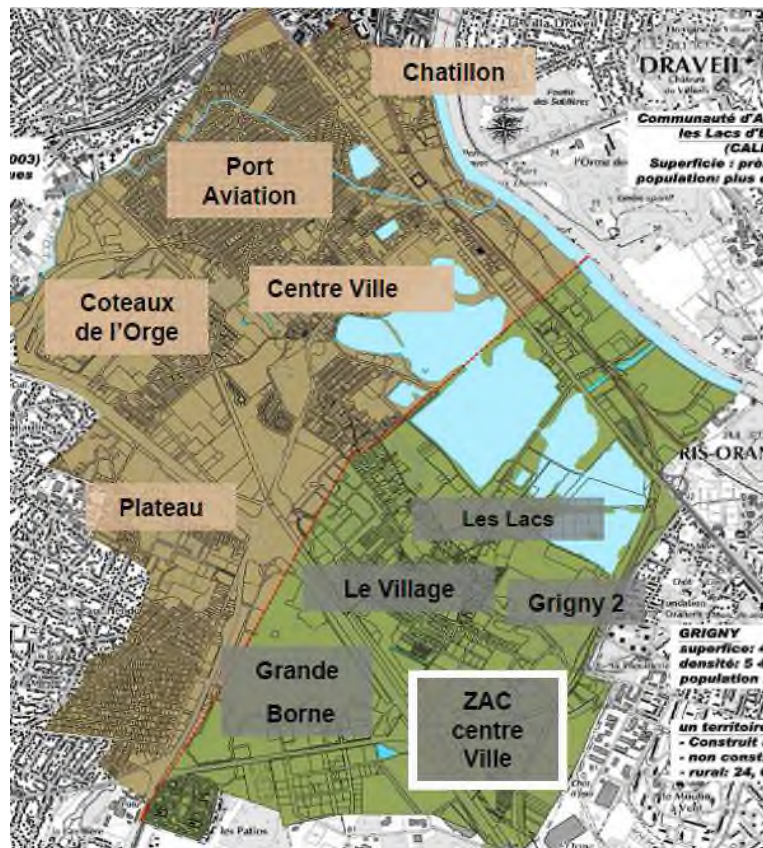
Chatillon

DRAVEIL

Communauté d'A
les Lacs d'E
(CAL
Superficie : pré
population: plus d

003)

Port Aviation

Centre Ville

Coteaux de l'Orge

RIS-ORAN

Plateau

Les Lacs

Le Village

Grigny 2

GRIGNY
superficie:
densité: 5 4
population

Grande Borne

ZAC centre Ville

un territoir
- Construit
- non const
- rural: 24,

Les Patios